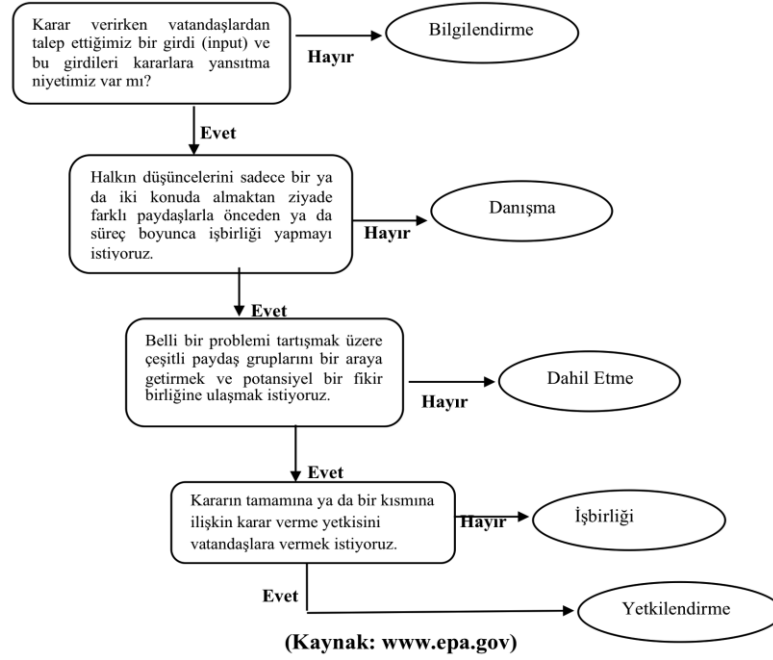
Karar verirken vatandaşlardan talep ettiğimiz bir girdi (input) ve bu girdileri kararlara yansıtma niyetimiz var mı?

Hayır

Bilgilendirme

Evet

Halkın düşüncelerini sadece bir ya da iki konuda almaktan ziyade farklı paydaşlarla önceden ya da süreç boyunca işbirliği yapmayı istiyoruz.

Hayır

Danışma

Evet

Belli bir problemi tartışmak üzere çeşitli paydaş gruplarını bir araya getirmek ve potansiyel bir fikir birliğine ulaşmak istiyoruz.

Hayır

Dahil Etme

Evet

Kararın tamamına ya da bir kısmına ilişkin karar verme yetkisini vatandaşlara vermek istiyoruz.

Hayır

İşbirliği

Evet

Yetkilendirme

(Kaynak: www.epa.gov)